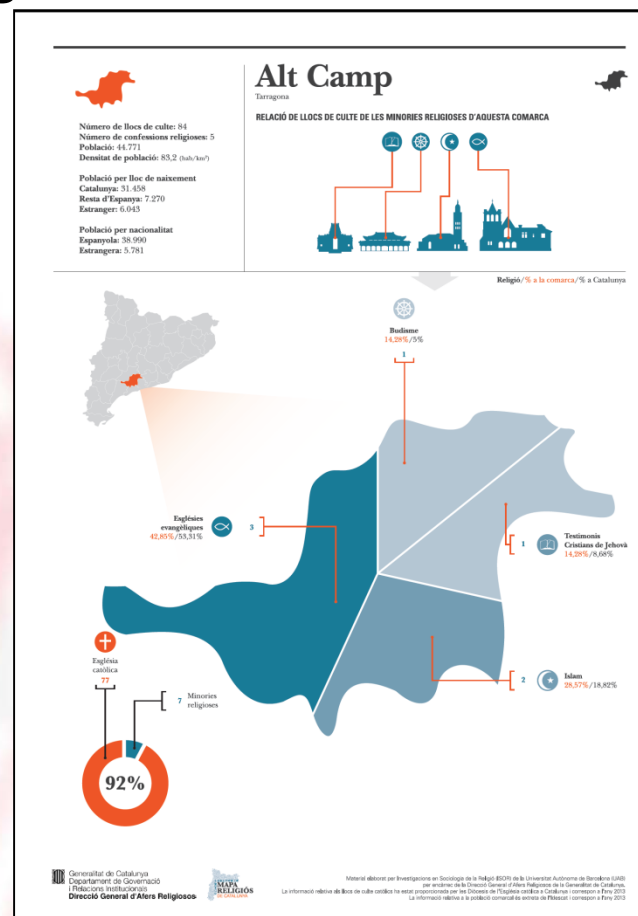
Alt Camp
Tarragona

RELACIÓ DE LLOCS DE CULTE DE LES MINORIES RELIGIOSES D'AQUESTA COMARCA

Número de llocs de culte: 84
Número de confessions religioses: 5
Població: 44.771
Densitat de població: 83,2 (hab/km²)

Població per lloc de naixement
Catalunya: 31.458
Resta d'Espanya: 7.270
Estranger: 6.043

Població per nacionalitat
Espanyola: 38.990
Estrangera: 5.781

Religió/% a la comarca/% a Catalunya

Budisme
14,28%/5%
1

Esglésies evangèliques
42,85%/53,31%
3

Testimonis Cristians de Jehovà
14,28%/8,68%
1

Islam
28,57%/18,82%
2

Església catòlica
77

7 Minories religioses

92%

Generalitat de Catalunya
Departament de Governació i Relacions Institucionals
Direcció General d'Afers Religiosos

MAPA RELIGIÓS DE CATALUNYA

Material elaborat per Investigacions en Sociologia de la Religió (ISOR) de la Universitat Autònoma de Barcelona (UAB) per encàrrec de la Direcció General d'Afers Religiosos de la Generalitat de Catalunya.
La informació relativa als llocs de culte catòlics ha estat proporcionada per les Diòcesis de l'Església catòlica a Catalunya i correspon a l'any 2013.
La informació relativa a la població comarcal és extreta de l'Idescat i correspon a l'any 2013.